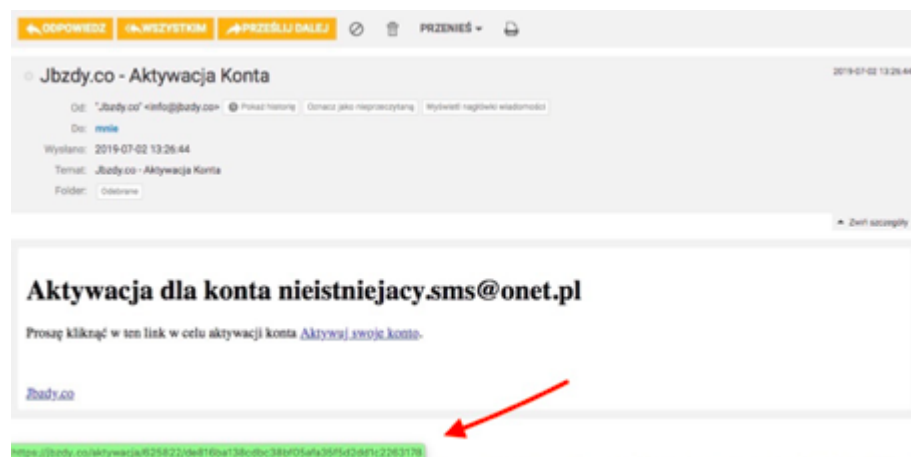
ODPOWIEDZ | WSZYSTKIM | PRZEŚLIJ DALEJ | PRZENIEŚ

Jbzdy.co - Aktywacja Konta

2019-07-02 13:26:44

Od: "Jbzdy.co" <info@jbzdy.co> Pokaż historię | Oznacz jako nieprzeczytaną | Wyświetl nagłówki wiadomości

Do: mnie

Wysłano: 2019-07-02 13:26:44

Temat: Jbzdy.co - Aktywacja Konta

Folder: Odebrane

Zwiń szczegóły

Aktywacja dla konta nieistniejacy.sms@onet.pl

Proszę kliknąć w ten link w celu aktywacji konta Aktywuj swoje konto.

Jbzdy.co

https://jbzdy.co/aktywacja/625822/de816ba138cdbc38bf05afa35f5d2dd1c2263178